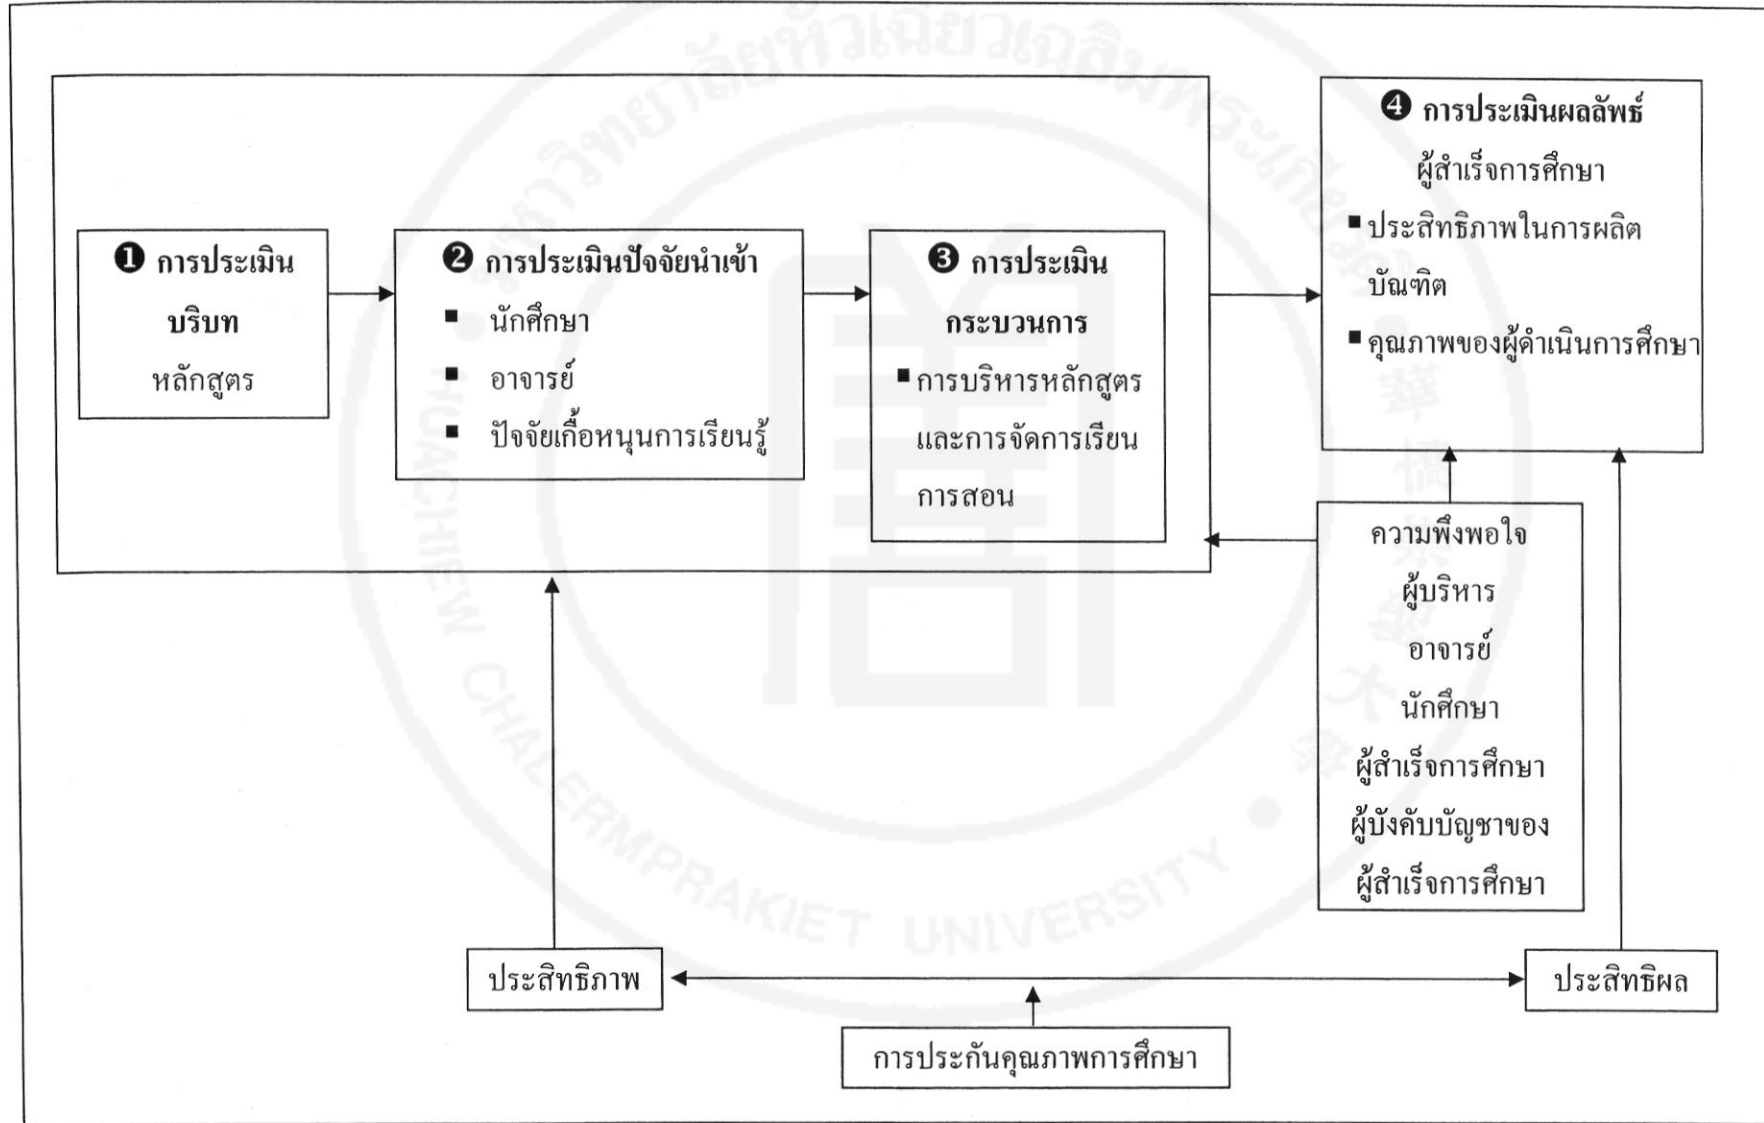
❶ การประเมินบริบท
หลักสูตร

❷ การประเมินปัจจัยนำเข้า
■ นักศึกษา
■ อาจารย์
■ ปัจจัยเกื้อหนุนการเรียนรู้

❸ การประเมินกระบวนการ
■ การบริหารหลักสูตรและการจัดการเรียนการสอน

❹ การประเมินผลลัพธ์
ผู้สำเร็จการศึกษา
■ ประสิทธิภาพในการผลิตบัณฑิต
■ คุณภาพของผู้ดำเนินการศึกษา

ความพึงพอใจ
ผู้บริหาร
อาจารย์
นักศึกษา
ผู้สำเร็จการศึกษา
ผู้บังคับบัญชาของผู้สำเร็จการศึกษา

ประสิทธิภาพ

ประสิทธิผล

การประกันคุณภาพการศึกษา

มหาวิทยาลัยหัวเฉียวเฉลิมพระเกียรติ
HUACHIEW CHALERMPRAKIET UNIVERSITY